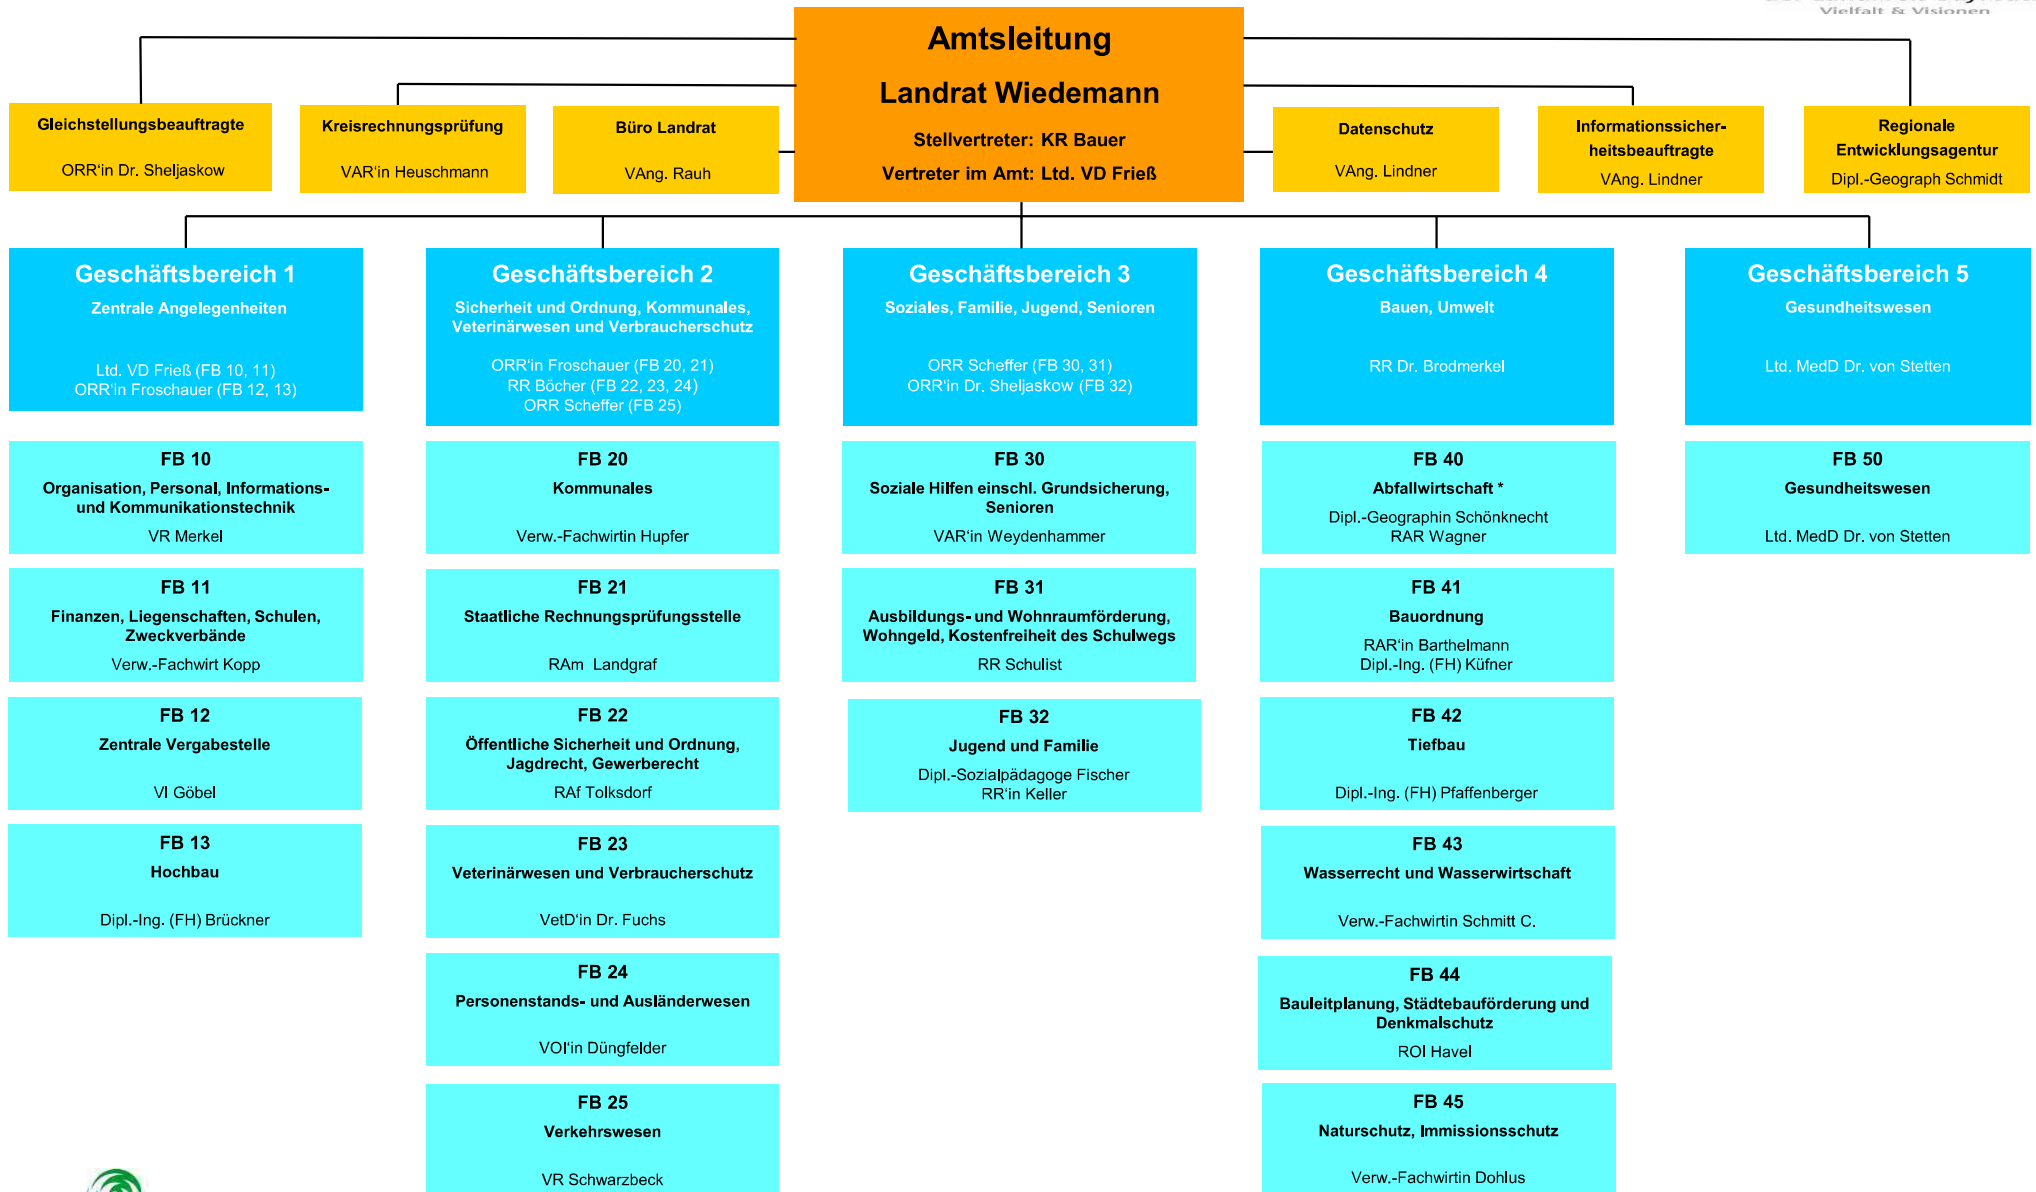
Vielfalt & Visionen

Amtsleitung

Landrat Wiedemann

Stellvertreter: KR Bauer

Vertreter im Amt: Ltd. VD Frieß

Gleichstellungsbeauftragte

ORR'in Dr. Sheljaskow

Kreisrechnungsprüfung

VAR'in Heuschmann

Büro Landrat

VAng. Rauh

Datenschutz

VAng. Lindner

Informationssicherheitsbeauftragte

VAng. Lindner

Regionale Entwicklungsagentur

Dipl.-Geograph Schmidt

Geschäftsbereich 1

Zentrale Angelegenheiten

Ltd. VD Frieß (FB 10, 11)
ORR'in Froschauer (FB 12, 13)

FB 10
Organisation, Personal, Informations- und Kommunikationstechnik
VR Merkel

FB 11
Finanzen, Liegenschaften, Schulen, Zweckverbände
Verw.-Fachwirt Kopp

FB 12
Zentrale Vergabestelle
VI Göbel

FB 13
Hochbau
Dipl.-Ing. (FH) Brückner

Geschäftsbereich 2

Sicherheit und Ordnung, Kommunales, Veterinärwesen und Verbraucherschutz

ORR'in Froschauer (FB 20, 21)
RR Böcher (FB 22, 23, 24)
ORR Scheffer (FB 25)

FB 20
Kommunales
Verw.-Fachwirtin Hupfer

FB 21
Staatliche Rechnungsprüfungsstelle
RAm Landgraf

FB 22
Öffentliche Sicherheit und Ordnung, Jagdrecht, Gewerberecht
RAf Tolksdorf

FB 23
Veterinärwesen und Verbraucherschutz
VetD'in Dr. Fuchs

FB 24
Personenstands- und Ausländerwesen
VOI'in Düngfelder

FB 25
Verkehrswesen
VR Schwarzbeck

Geschäftsbereich 3

Soziales, Familie, Jugend, Senioren

ORR Scheffer (FB 30, 31)
ORR'in Dr. Sheljaskow (FB 32)

FB 30
Soziale Hilfen einschl. Grundsicherung, Senioren
VAR'in Weydenhammer

FB 31
Ausbildungs- und Wohnraumförderung, Wohngeld, Kostenfreiheit des Schulwegs
RR Schulist

FB 32
Jugend und Familie
Dipl.-Sozialpädagoge Fischer
RR'in Keller

Geschäftsbereich 4

Bauen, Umwelt

RR Dr. Brodmerkel

FB 40
Abfallwirtschaft *
Dipl.-Geographin Schönknecht
RAR Wagner

FB 41
Bauordnung
RAR'in Barthelmann
Dipl.-Ing. (FH) Küfner

FB 42
Tiefbau
Dipl.-Ing. (FH) Pfaffenberger

FB 43
Wasserrecht und Wasserwirtschaft
Verw.-Fachwirtin Schmitt C.

FB 44
Bauleitplanung, Städtebauförderung und Denkmalschutz
ROI Havel

FB 45
Naturschutz, Immissionsschutz
Verw.-Fachwirtin Dohlus

Geschäftsbereich 5

Gesundheitswesen

Ltd. MedD Dr. von Stetten

FB 50
Gesundheitswesen
Ltd. MedD Dr. von Stetten